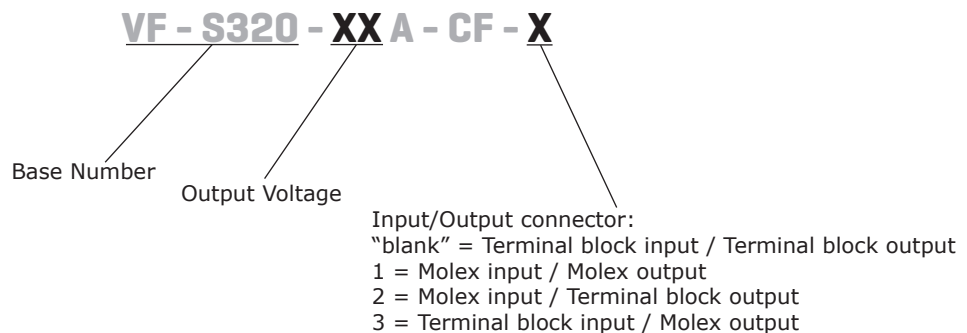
VF - S320 - XX A - CF - X

Base Number

Output Voltage

Input/Output connector:
"blank" = Terminal block input / Terminal block output
1 = Molex input / Molex output
2 = Molex input / Terminal block output
3 = Terminal block input / Molex output